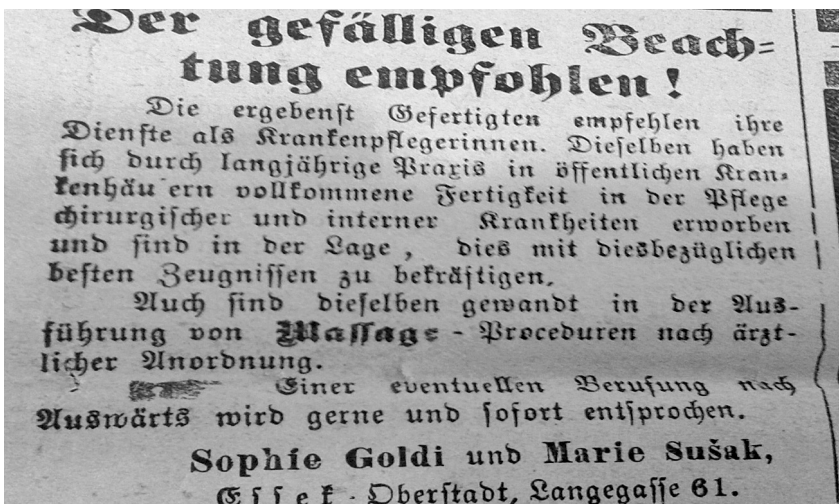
Der gefälligen Beachtung empfohlen!

Die ergebenst Gefertigten empfehlen ihre Dienste als Krankenpflegerinnen. Dieselben haben sich durch langjährige Praxis in öffentlichen Krankenhäu ern vollkommene Fertigkeit in der Pflege chirurgischer und interner Krankheiten erworben und sind in der Lage, dies mit diesbezüglichen besten Zeugnissen zu bekräftigen.

Auch sind dieselben gewandt in der Ausführung von Massage-Proceduren nach ärztlicher Anordnung.

Einer eventuellen Berufung nach Auswärts wird gerne und sofort entsprochen.

Sophie Goldi und Marie Sušak,

Essek-Oberstadt, Langegasse 61.